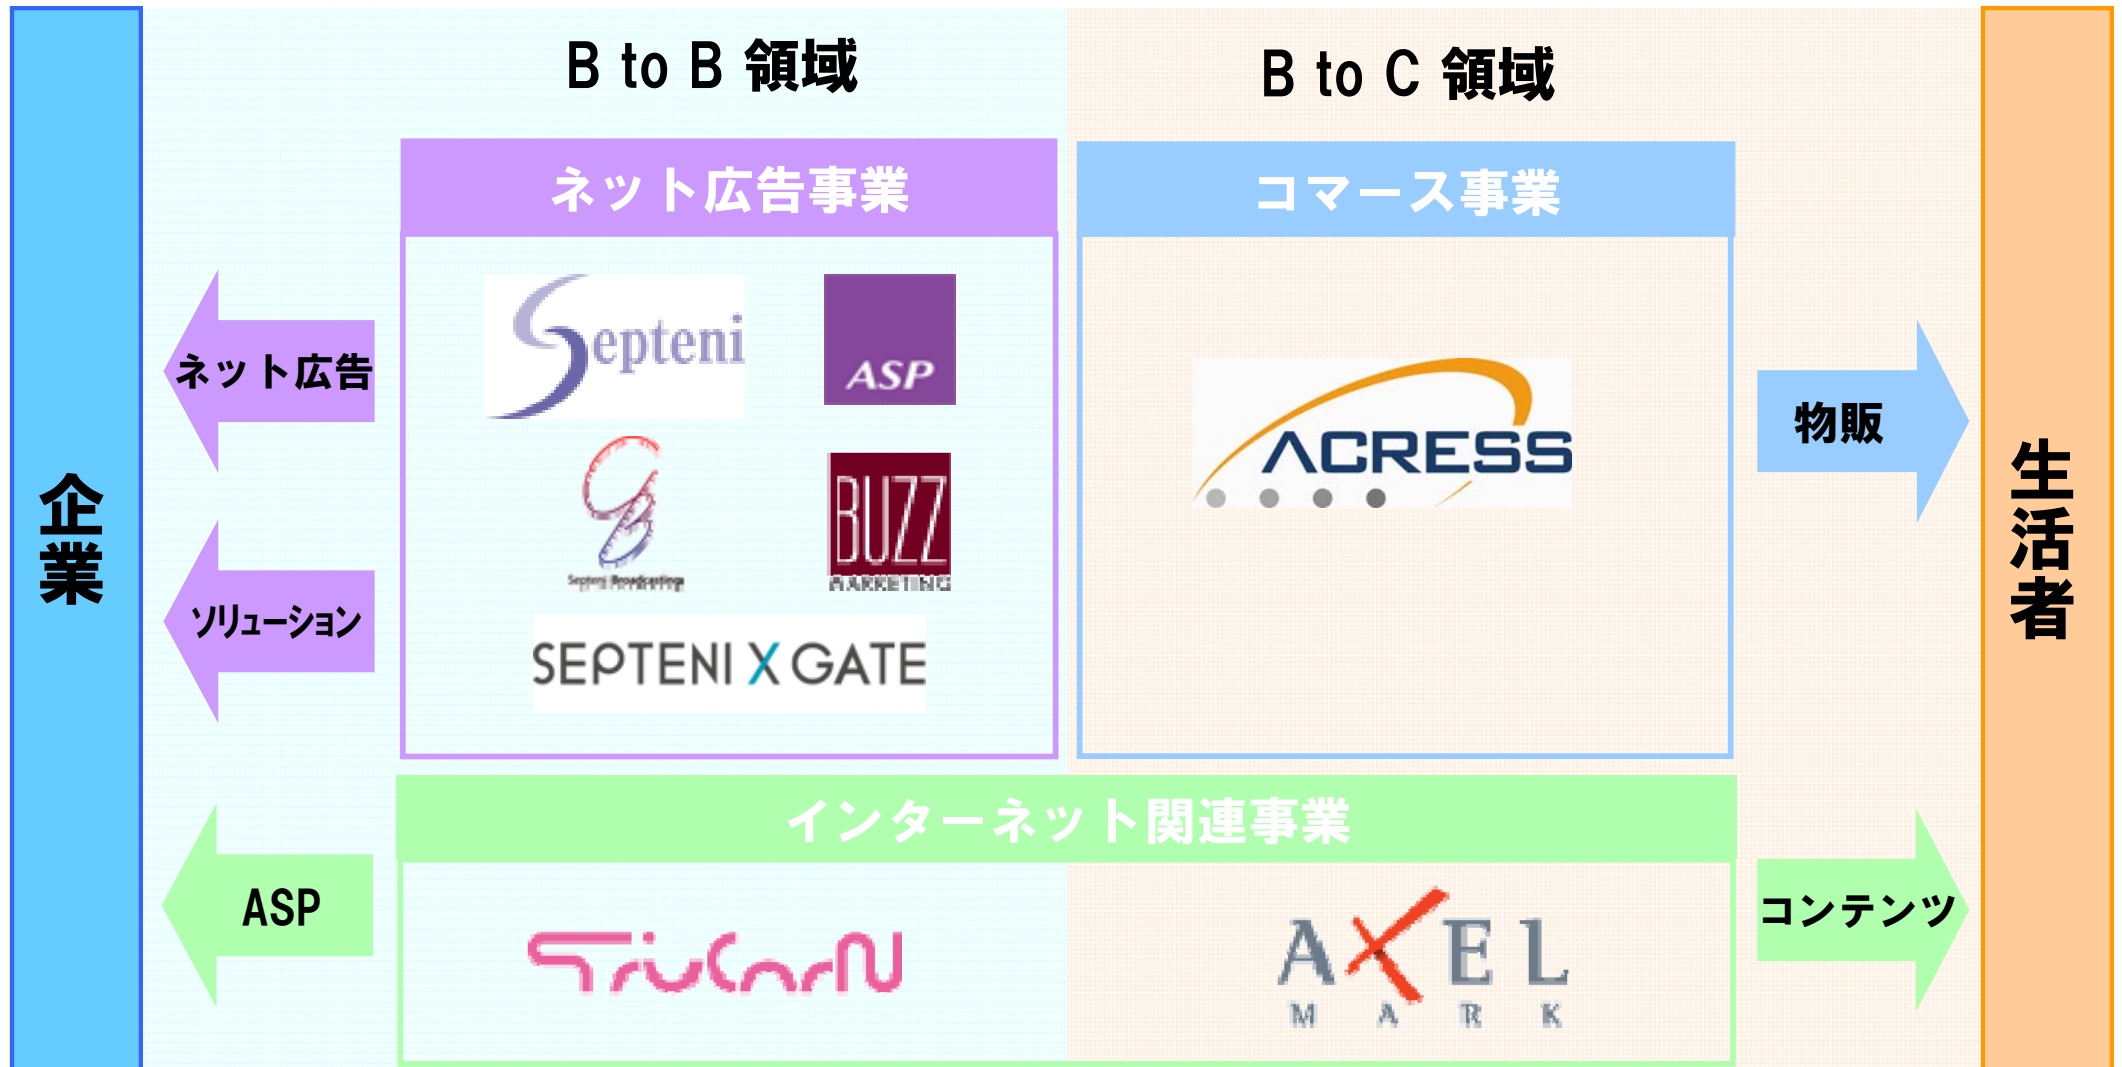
企業

B to B 領域

B to C 領域

生活者

ネット広告事業

コマース事業

ネット広告

ソリューション

Septeni

ASP

Septeni Broadcasting

BUZZ MARKETING

SEPTENI X GATE

ACRESS

物販

インターネット関連事業

ASP

TriuCorN

AXEL MARK

コンテンツ